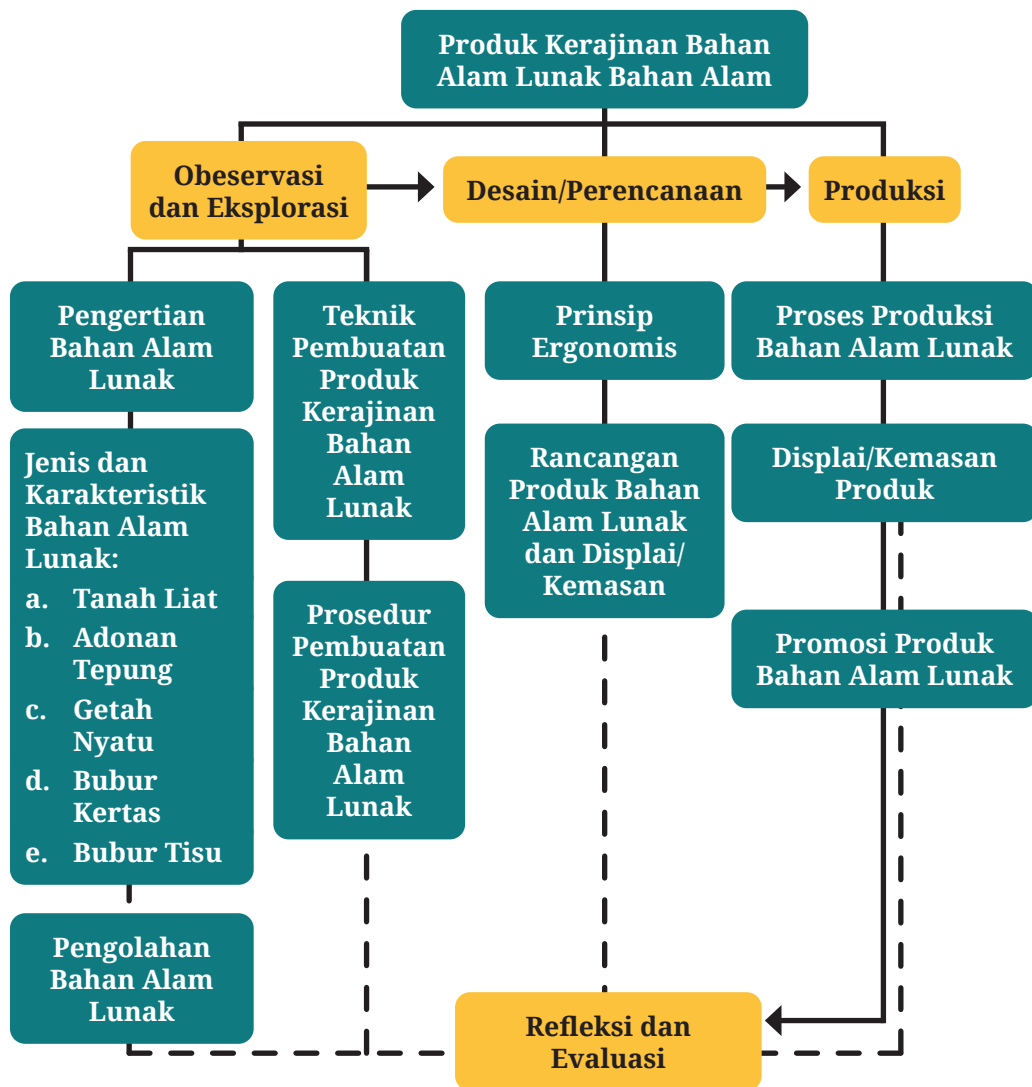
Produk Kerajinan Bahan Alam Lunak Bahan Alam

Obeservasi dan Eksplorasi

Desain/Perencanaan

Produksi

Pengertian Bahan Alam Lunak

Jenis dan Karakteristik Bahan Alam Lunak:
a. Tanah Liat
b. Adonan Tepung
c. Getah Nyatu
d. Bubur Kertas
e. Bubur Tisu

Pengolahan Bahan Alam Lunak

Teknik Pembuatan Produk Kerajinan Bahan Alam Lunak

Prosedur Pembuatan Produk Kerajinan Bahan Alam Lunak

Prinsip Ergonomis

Rancangan Produk Bahan Alam Lunak dan Displai/ Kemasan

Proses Produksi Bahan Alam Lunak

Displai/Kemasan Produk

Promosi Produk Bahan Alam Lunak

Refleksi dan Evaluasi